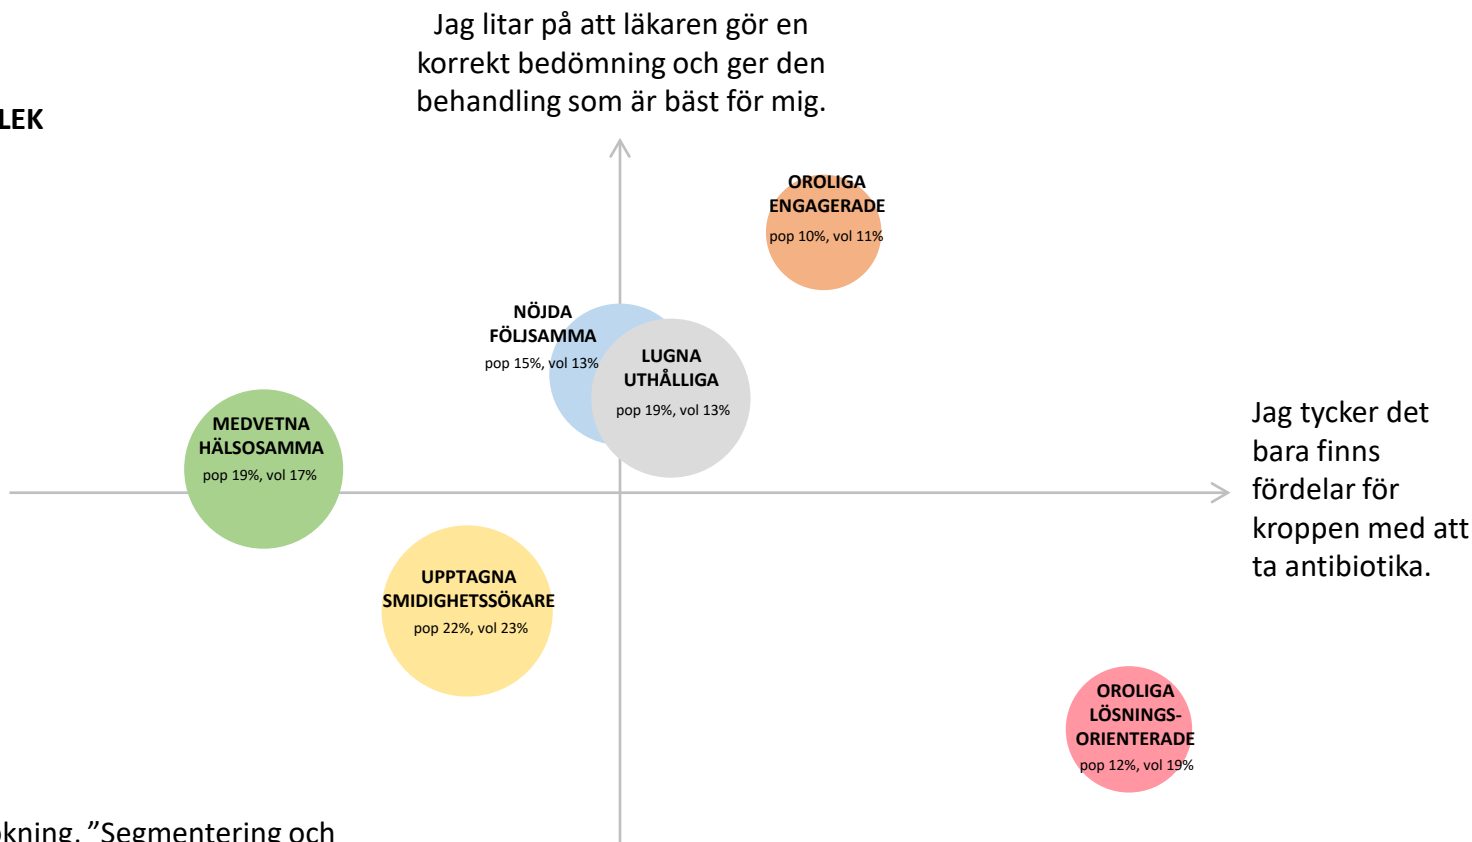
Jag litar på att läkaren gör en korrekt bedömning och ger den behandling som är bäst för mig.

LEK

OROLIGA ENGAGERADE
pop 10%, vol 11%

NÖJDA FÖLJSAMMA
pop 15%, vol 13%

LUGNA UTHÅLLIGA
pop 19%, vol 13%

Jag tycker det bara finns fördelar för kroppen med att ta antibiotika.

MEDVETNA HÄLSOSAMMA
pop 19%, vol 17%

UPPTAGNA SMIDIGHETSSÖKARE
pop 22%, vol 23%

OROLIGA LÖSNINGS-ORIENTERADE
pop 12%, vol 19%

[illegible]kning. ”Segmentering och